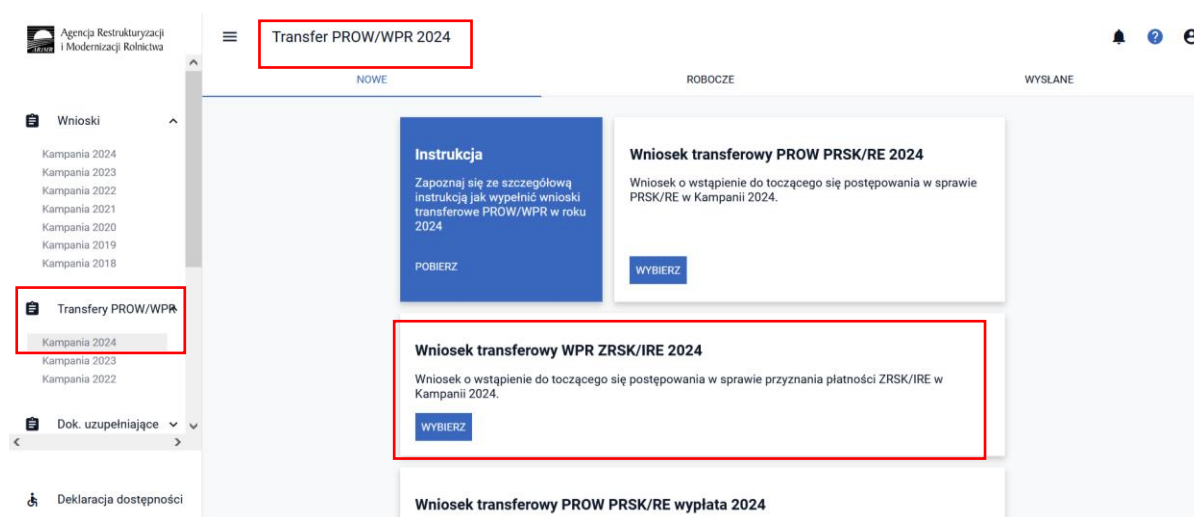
Agencja Restrukturyzacji i Modernizacji Rolnictwa

ARiMR

Transfer PROW/WPR 2024

NOWE

ROBOCZE

WYSŁANE

Wnioski

Kampania 2024
Kampania 2023
Kampania 2022
Kampania 2021
Kampania 2020
Kampania 2019
Kampania 2018

Transfery PROW/WPR

Kampania 2024
Kampania 2023
Kampania 2022

Dok. uzupełniające

Deklaracja dostępności

Instrukcja

Zapoznaj się ze szczegółową instrukcją jak wypełnić wnioski transferowe PROW/WPR w roku 2024

POBIERZ

Wniosek transferowy PROW PRSK/RE 2024

Wniosek o wstąpienie do toczącego się postępowania w sprawie PRSK/RE w Kampanii 2024.

WYBIERZ

Wniosek transferowy WPR ZRSK/IRE 2024

Wniosek o wstąpienie do toczącego się postępowania w sprawie przyznania płatności ZRSK/IRE w Kampanii 2024.

WYBIERZ

Wniosek transferowy PROW PRSK/RE wypłata 2024